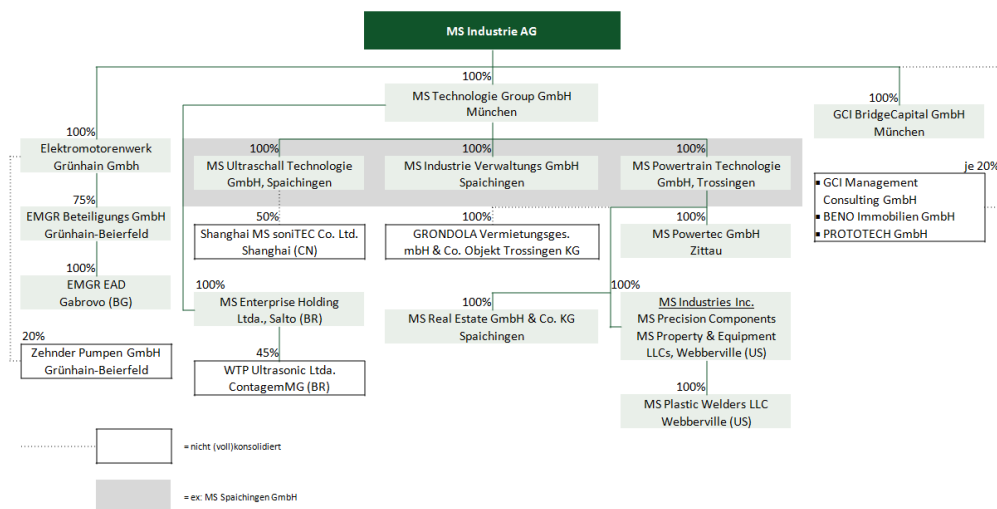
MS Industrie AG

100%
MS Technologie Group GmbH
München

100%
GCI BridgeCapital GmbH
München

100%
Elektromotorenwerk
Grünhain Gmbh

75%
EMGR Beteiligungs GmbH
Grünhain-Beierfeld

100%
EMGR EAD
Gabrovo (BG)

20%
Zehnder Pumpen GmbH
Grünhain-Beierfeld

100%
MS Ultraschall Technologie
GmbH, Spaichingen

100%
MS Industrie Verwaltungs GmbH
Spaichingen

100%
MS Powertrain Technologie
GmbH, Trossingen

je 20%
▪ GCI Management Consulting GmbH
▪ BENO Immobilien GmbH
▪ PROTOTECH GmbH

50%
Shanghai MS soniTEC Co. Ltd.
Shanghai (CN)

100%
GRONDOLA Vermietungsges.
mbH & Co. Objekt Trossingen KG

100%
MS Powertec GmbH
Zittau

100%
MS Enterprise Holding
Ltda., Salto (BR)

45%
WTP Ultrasonic Ltda.
ContagemMG (BR)

100%
MS Real Estate GmbH & Co. KG
Spaichingen

100%
MS Industries Inc.
MS Precision Components
MS Property & Equipment
LLCs, Webberville (US)

100%
MS Plastic Welders LLC
Webberville (US)

= nicht (voll)konsolidiert

= ex: MS Spaichingen GmbH